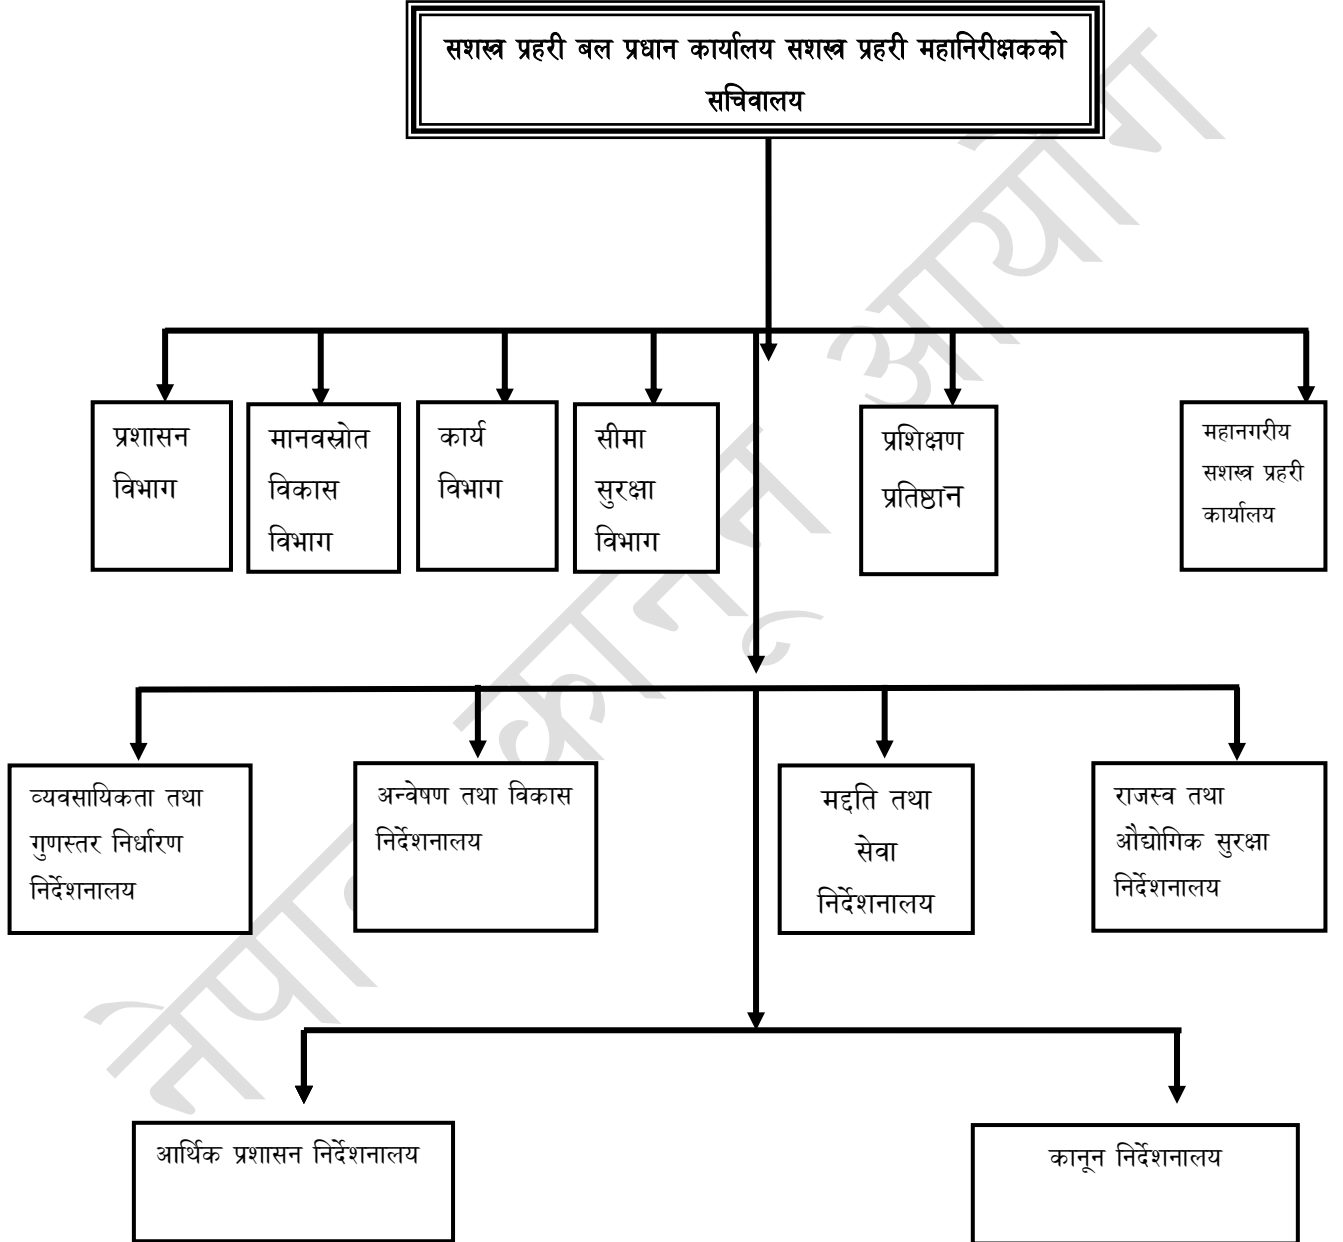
सशस्त्र प्रहरी बल प्रधान कार्यालय सशस्त्र प्रहरी महानिरीक्षकको सचिवालय

प्रशासन विभाग

मानवस्रोत विकास विभाग

कार्य विभाग

सीमा सुरक्षा विभाग

प्रशिक्षण प्रतिष्ठान

महानगरीय सशस्त्र प्रहरी कार्यालय

व्यवसायिकता तथा गुणस्तर निर्धारण निर्देशनालय

अन्वेषण तथा विकास निर्देशनालय

मद्दति तथा सेवा निर्देशनालय

राजस्व तथा औद्योगिक सुरक्षा निर्देशनालय

आर्थिक प्रशासन निर्देशनालय

कानून निर्देशनालय

नेपाल कानून आयोग